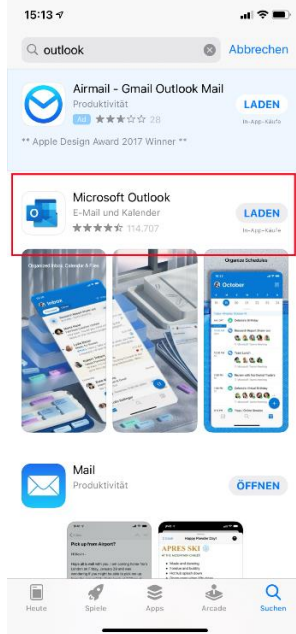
15:13

outlook

Abbrechen

Airmail - Gmail Outlook Mail
Produktivität
Ad 28
LADEN
In-App-Käufe

** Apple Design Award 2017 Winner **

Microsoft Outlook
E-Mail und Kalender
114.707
LADEN
In-App-Käufe

Organized Mail, Calendar & Files

Organize Schedules

Inbox

October

Mail
Produktivität
ÖFFNEN

Pick up from Airport?

APRES SKI

Heute
Spiele
Apps
Arcade
Suchen